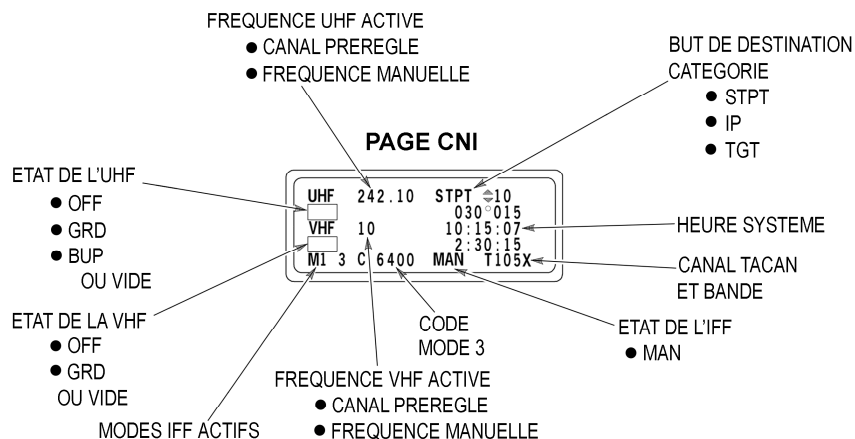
FREQUENCE UHF ACTIVE
● CANAL PREREGLE
● FREQUENCE MANUELLE

BUT DE DESTINATION
CATEGORIE
● STPT
● IP
● TGT

PAGE CNI

ETAT DE L'UHF
● OFF
● GRD
● BUP
OU VIDE

UHF 242.10 STPT ⇕10
030°015
VHF 10 10:15:07
2:30:15
M1 3 C 6400 MAN T105X

HEURE SYSTEME

CANAL TACAN
ET BANDE

ETAT DE LA VHF
● OFF
● GRD
OU VIDE

CODE
MODE 3

ETAT DE L'IFF
● MAN

FREQUENCE VHF ACTIVE
● CANAL PREREGLE
● FREQUENCE MANUELLE

MODES IFF ACTIFS